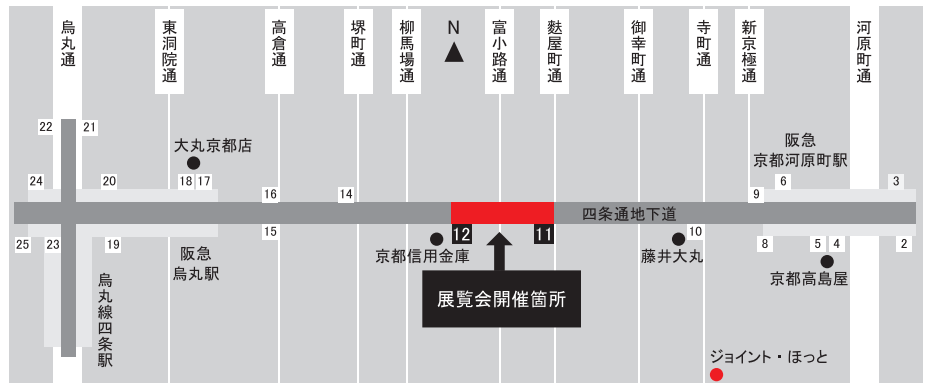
烏丸通

東洞院通

高倉通

堺町通

柳馬場通

N

富小路通

麩屋町通

御幸町通

寺町通

新京極通

河原町通

22 21

大丸京都店

阪急
京都河原町駅

24 20 18 17 16 14 9 6 3

四条通地下道

25 23 19 15 12 11 10 8 5 4 2

阪急
烏丸駅

京都信用金庫

藤井大丸

京都高島屋

烏丸線四条駅

展覧会開催箇所

ジョイント・ほっと